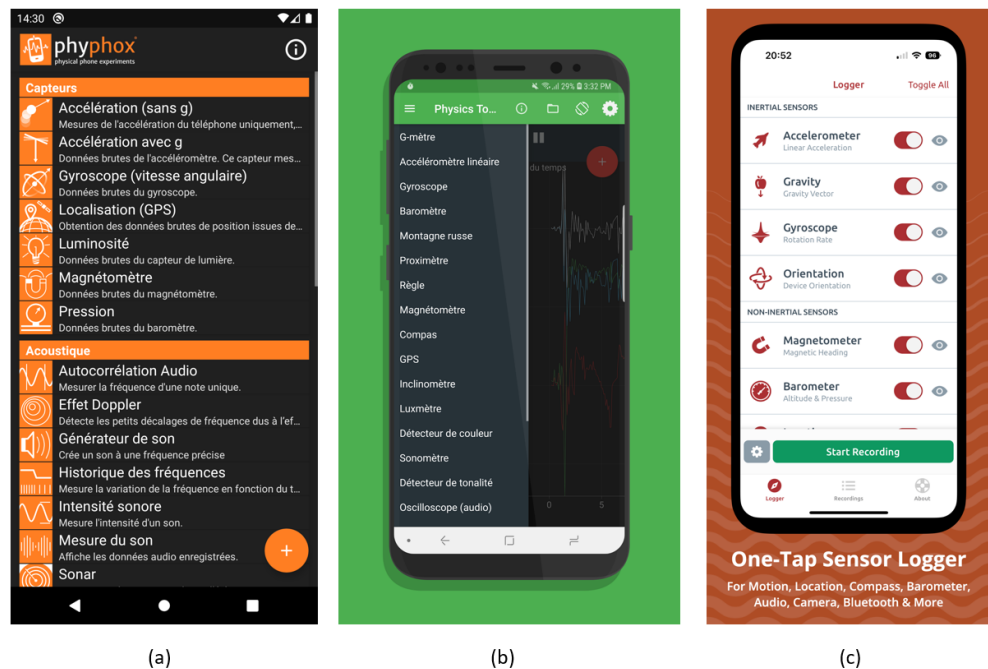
14:30

phyphox
physical phone experiments

Capteurs
Accélération (sans g)
Mesures de l'accélération du téléphone uniquement,...
Accélération avec g
Données brutes de l'accéléromètre. Ce capteur mes...
Gyroscope (vitesse angulaire)
Données brutes du gyroscope.
Localisation (GPS)
Obtention des données brutes de position issues de...
Luminosité
Données brutes du capteur de lumière.
Magnétomètre
Données brutes du magnétomètre.
Pression
Données brutes du baromètre.
Acoustique
Autocorrélation Audio
Mesurer la fréquence d'une note unique.
Effet Doppler
Détecte les petits décalages de fréquence dus à l'ef...
Générateur de son
Crée un son à une fréquence précise
Historique des fréquences
Mesure la variation de la fréquence en fonction du t...
Intensité sonore
Mesure l'intensité d'un son.
Mesure du son
Affiche les données audio enregistrées.
Sonar

(a)

29% 3:32 PM
Physics To...
G-mètre
Accéléromètre linéaire
Gyroscope
Baromètre
Montagne russe
Proximètre
Règle
Magnétomètre
Compas
GPS
Inclinomètre
Luxmètre
Détecteur de couleur
Sonomètre
Détecteur de tonalité
Oscilloscope (audio)
du temps
0
5

(b)

20:52
Logger
Toggle All
INERTIAL SENSORS
Accelerometer
Linear Acceleration
Gravity
Gravity Vector
Gyroscope
Rotation Rate
Orientation
Device Orientation
NON-INERTIAL SENSORS
Magnetometer
Magnetic Heading
Barometer
Altitude & Pressure
Start Recording
Logger
Recordings
About

One-Tap Sensor Logger
For Motion, Location, Compass, Barometer, Audio, Camera, Bluetooth & More

(c)